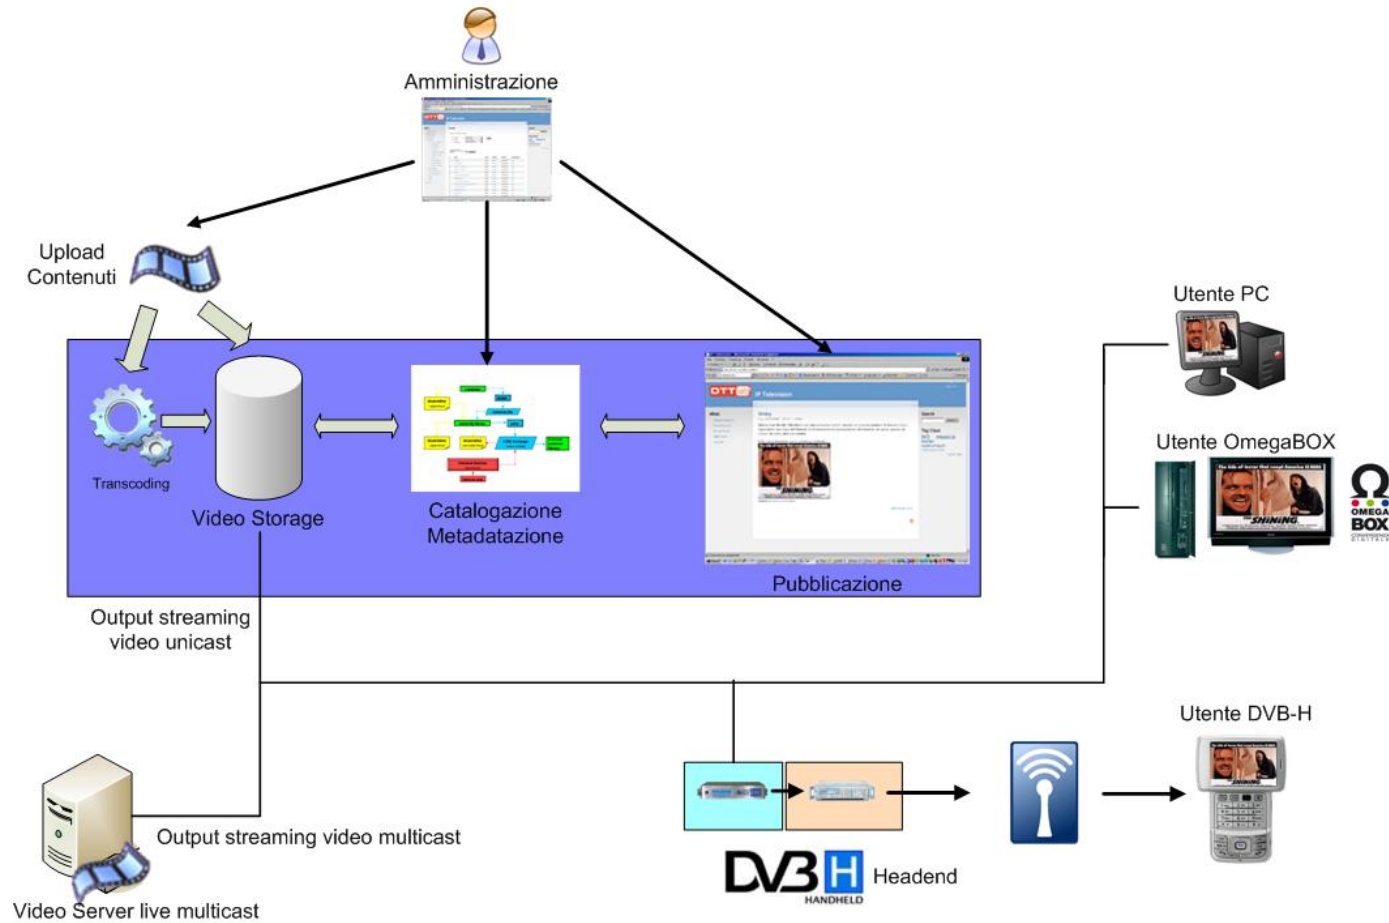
Amministrazione

Upload Contenuti

Transcoding

Video Storage

Catalogazione Metadatazione

OTT

IP Television

Pubblicazione

Utente PC

Utente OmegaBOX

OMEGA BOX

Output streaming video unicast

Utente DVB-H

Output streaming video multicast

DVB H HANDHELD Headend

Video Server live multicast